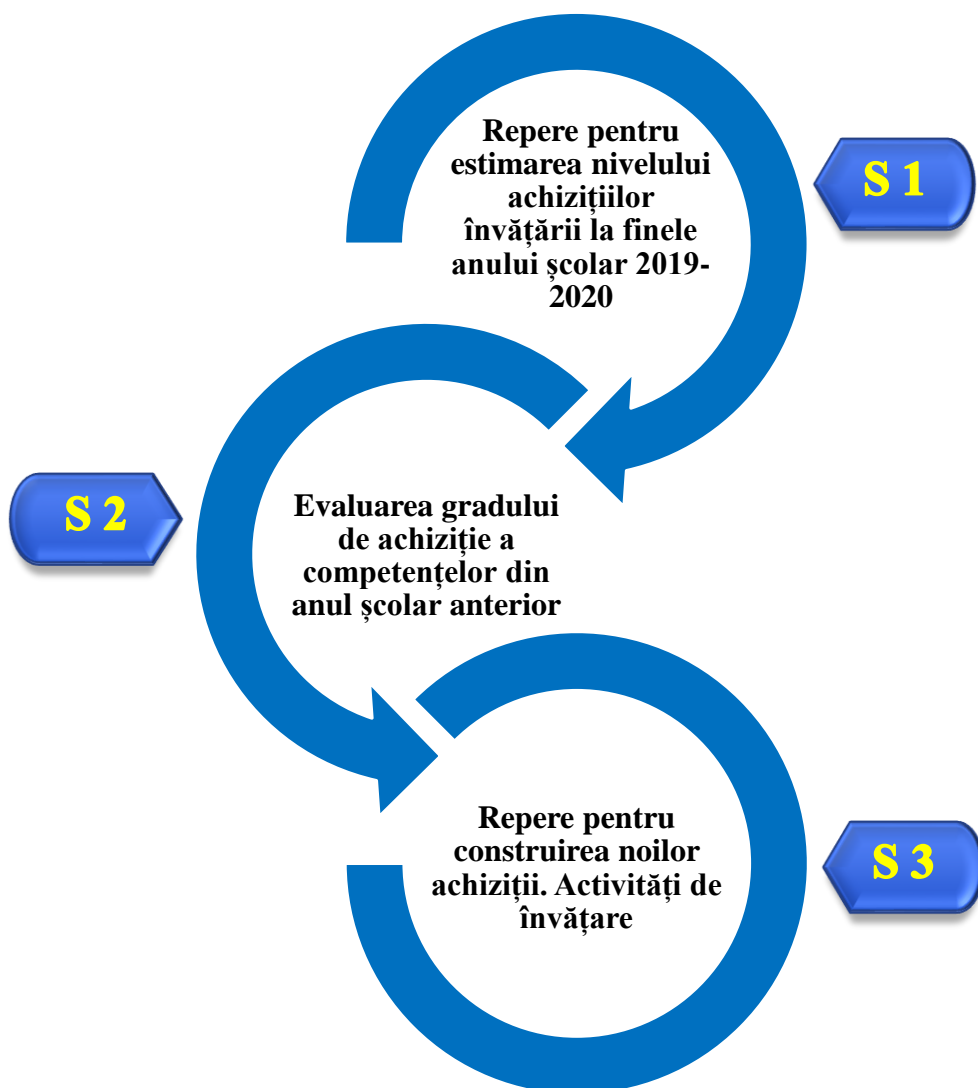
Repere pentru estimarea nivelului achizițiilor învățării la finele anului școlar 2019-2020

S 1

S 2

Evaluarea gradului de achiziție a competențelor din anul școlar anterior

Repere pentru construirea noilor achiziții. Activități de învățare

S 3